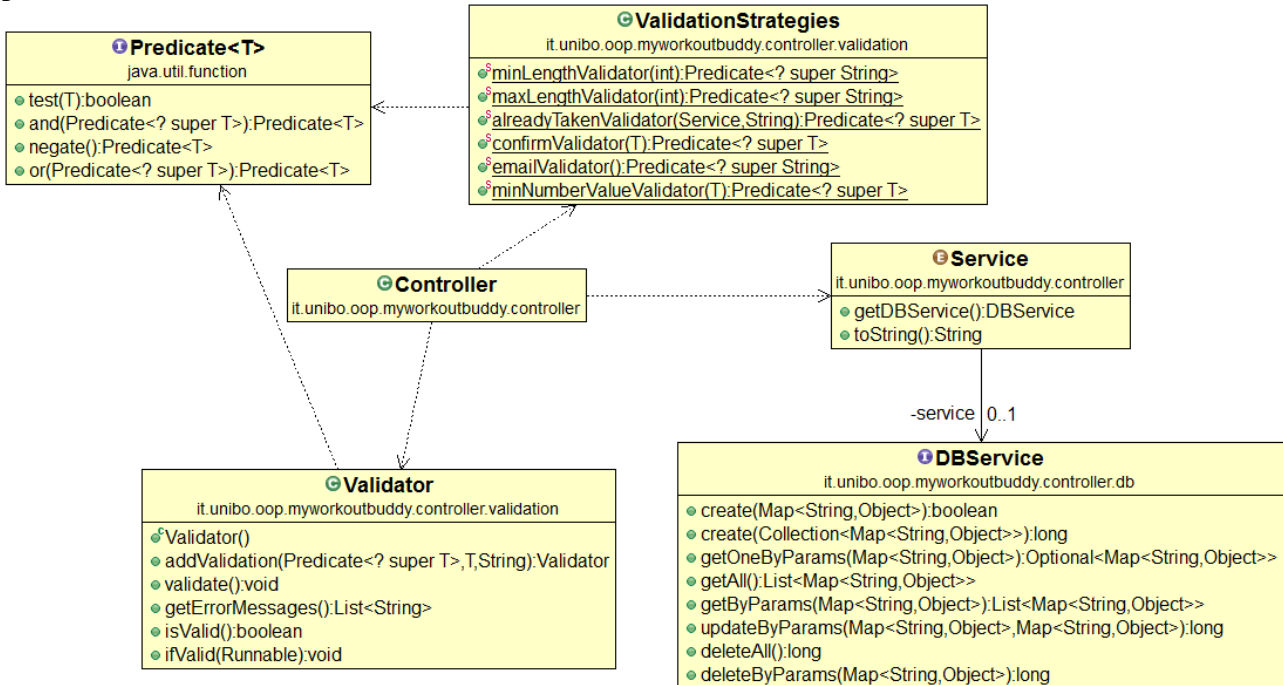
Predicate<T>
java.util.function

test(T):boolean
and(Predicate<? super T>):Predicate<T>
negate():Predicate<T>
or(Predicate<? super T>):Predicate<T>

ValidationStrategies
it.unibo.oop.myworkoutbuddy.controller.validation

minLengthValidator(int):Predicate<? super String>
maxLengthValidator(int):Predicate<? super String>
alreadyTakenValidator(Service,String):Predicate<? super T>
confirmValidator(T):Predicate<? super T>
emailValidator():Predicate<? super String>
minNumberValueValidator(T):Predicate<? super T>

Controller
it.unibo.oop.myworkoutbuddy.controller

Service
it.unibo.oop.myworkoutbuddy.controller

getDBService():DBService
toString():String

-service 0..1

Validator
it.unibo.oop.myworkoutbuddy.controller.validation

Validator()
addValidation(Predicate<? super T>,T,String):Validator
validate():void
getErrorMessages():List<String>
isValid():boolean
ifValid(Runnable):void

DBService
it.unibo.oop.myworkoutbuddy.controller.db

create(Map<String,Object>):boolean
create(Collection<Map<String,Object>>):long
getOneByParams(Map<String,Object>):Optional<Map<String,Object>>
getAll():List<Map<String,Object>>
getByParams(Map<String,Object>):List<Map<String,Object>>
updateByParams(Map<String,Object>,Map<String,Object>):long
deleteAll():long
deleteByParams(Map<String,Object>):long